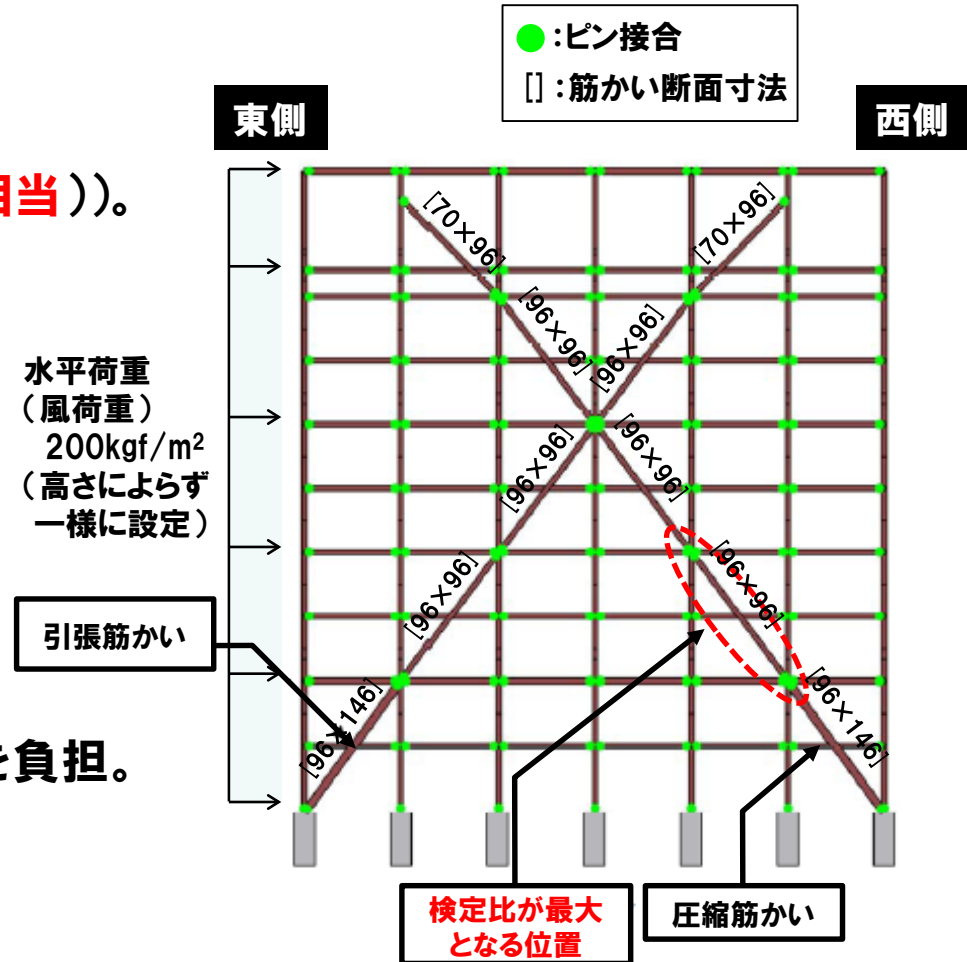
●:ピン接合
[]:筋かい断面寸法

東側

西側

目当))。

水平荷重
(風荷重)
200kgf/m²
(高さによらず
一様に設定)

引張筋かい

を負担。

[70×96]
[70×96]
[96×96]
[96×96]
[96×96]
[96×96]
[96×96]
[96×96]
[96×146]
[96×146]

検定比が最大
となる位置

圧縮筋かい